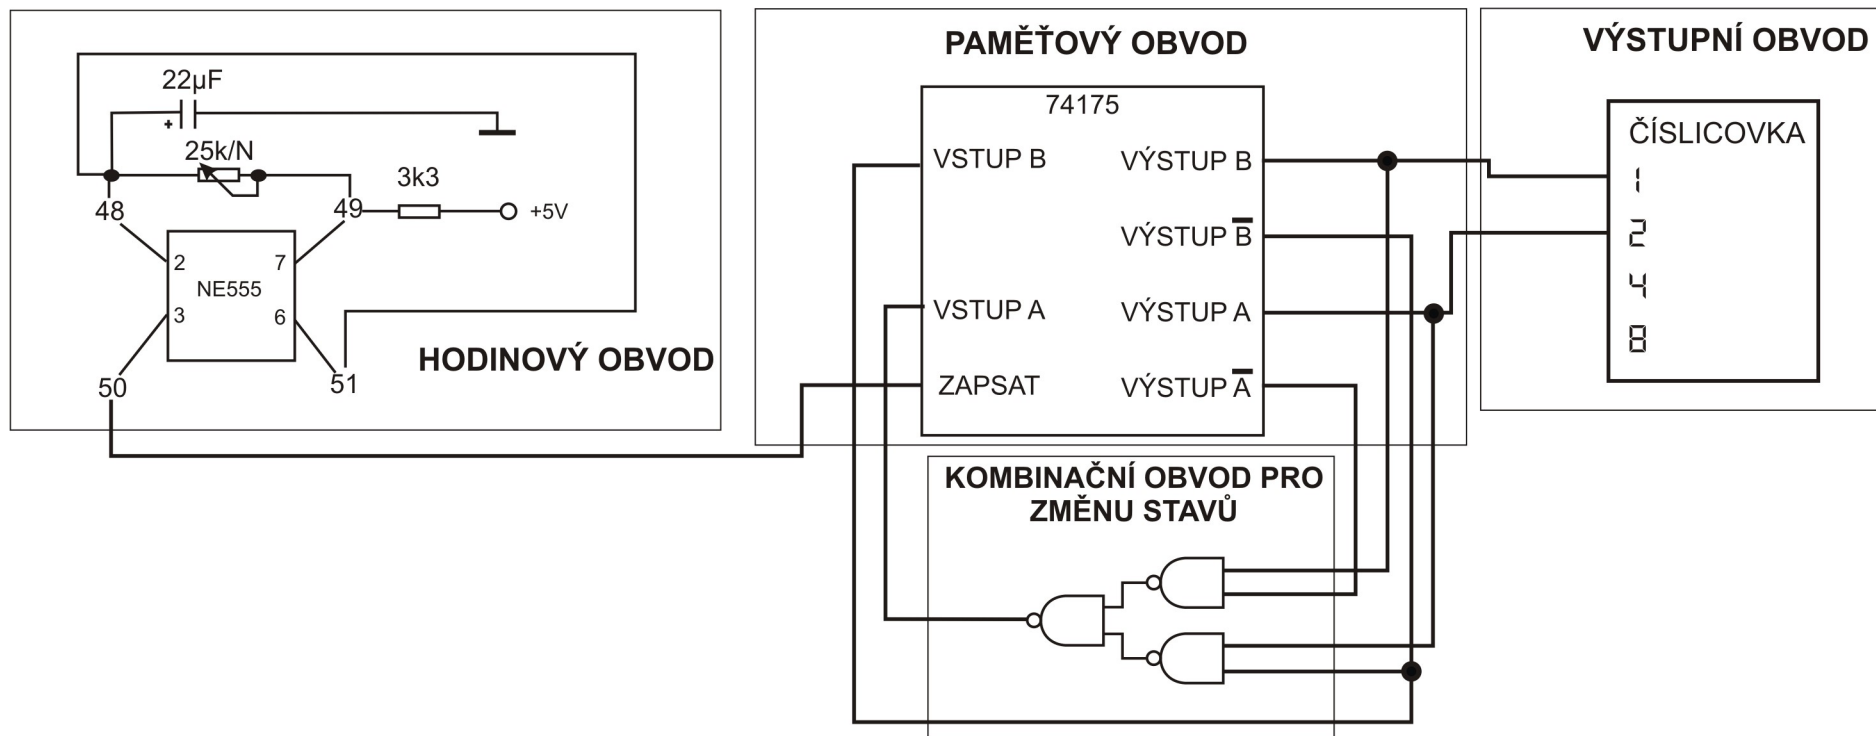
22µF
+
25k/N
3k3
48
49
+5V
2
7
NE555
3
6
50
51
HODINOVÝ OBVOD

PAMĚŤOVÝ OBVOD
74175
VSTUP B
VÝSTUP B
VÝSTUP $\overline{B}$
VSTUP A
VÝSTUP A
ZAPSAT
VÝSTUP $\overline{A}$

VÝSTUPNÍ OBVOD
ČÍSLICOVKA
1
2
4
8

KOMBINAČNÍ OBVOD PRO ZMĚNU STAVŮ